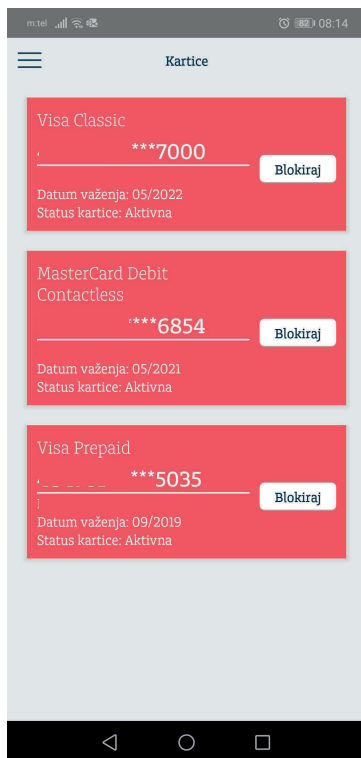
m:tel 82 08:14

Kartice

Visa Classic
***7000
Blokiraj
Datum važenja: 05/2022
Status kartice: Aktivna

MasterCard Debit Contactless
***6854
Blokiraj
Datum važenja: 05/2021
Status kartice: Aktivna

Visa Prepaid
***5035
Blokiraj
Datum važenja: 09/2019
Status kartice: Aktivna